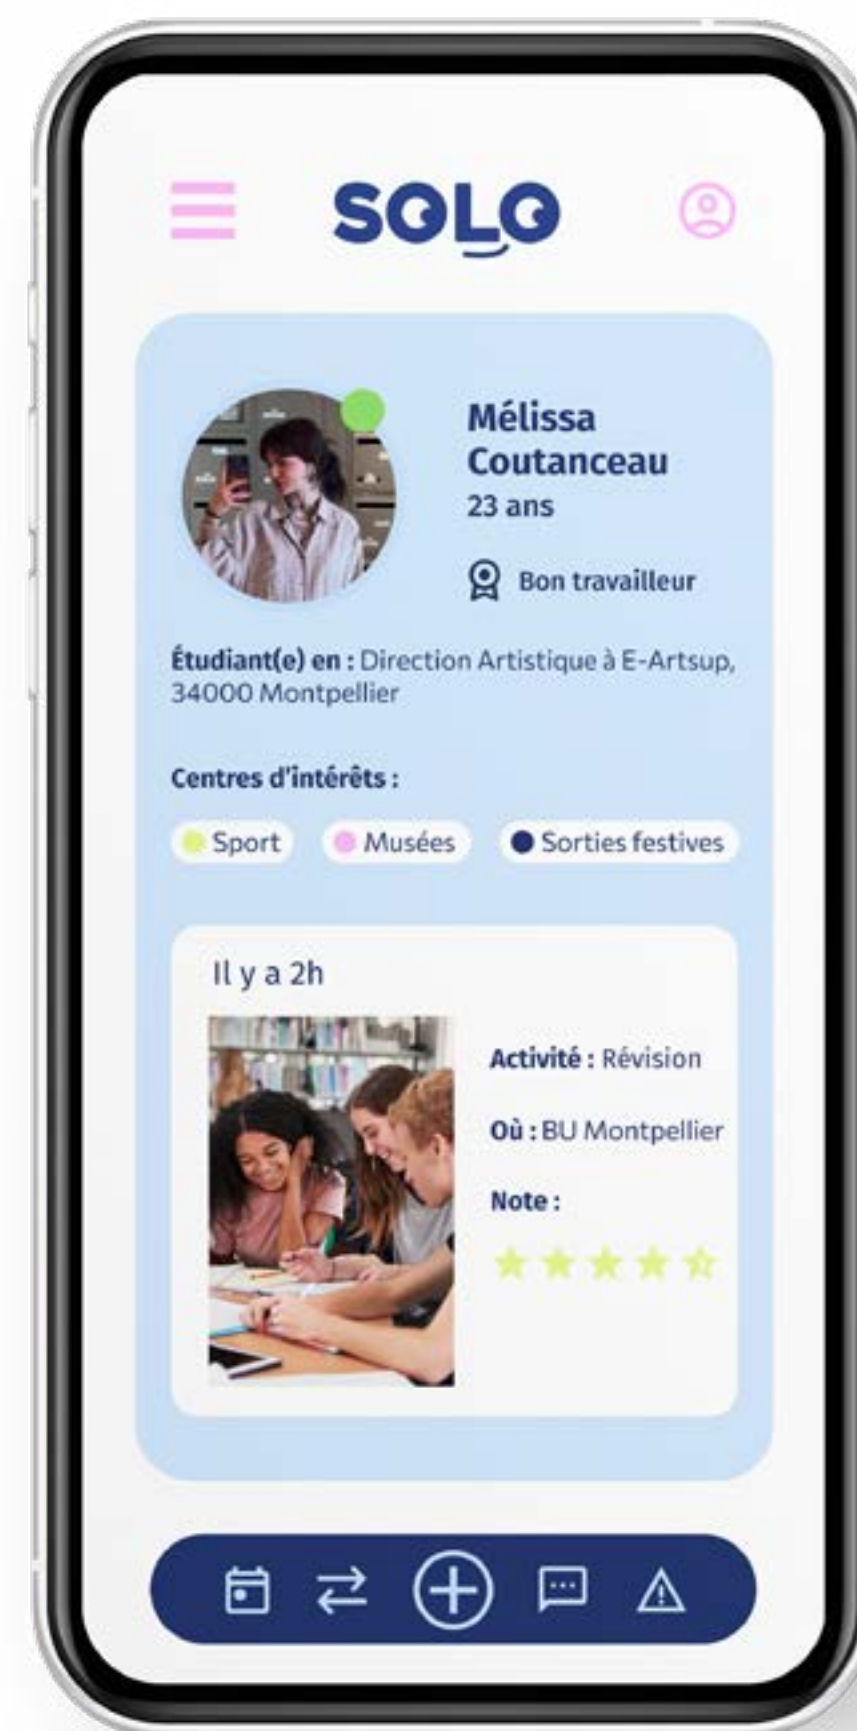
SOLO

Mélissa Coutanceau
23 ans

Bon travailleur

Étudiant(e) en : Direction Artistique à E-Artsup, 34000 Montpellier

Centres d'intérêts :

Sport
Musées
Sorties festives

Il y a 2h

Activité : Révision

Où : BU Montpellier

Note :